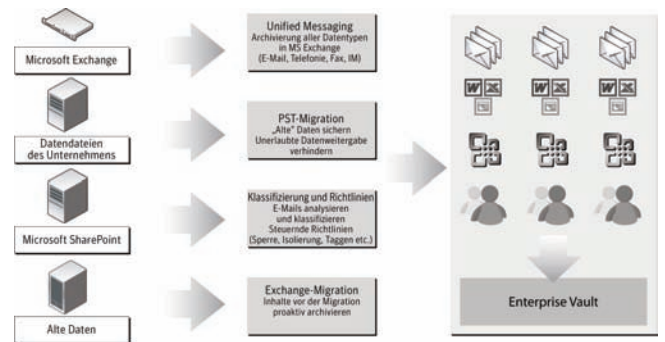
Microsoft Exchange

Datendateien des Unternehmens

Microsoft SharePoint

Alte Daten

Unified Messaging
Archivierung aller Datentypen in MS Exchange (E-Mail, Telefonie, Fax, IM)

PST-Migration
„Alte" Daten sichern
Unerlaubte Datenweitergabe verhindern

Klassifizierung und Richtlinien
E-Mails analysieren und klassifizieren
Steuernde Richtlinien (Sperre, Isolierung, Taggen etc.)

Exchange-Migration
Inhalte vor der Migration proaktiv archivieren

Enterprise Vault